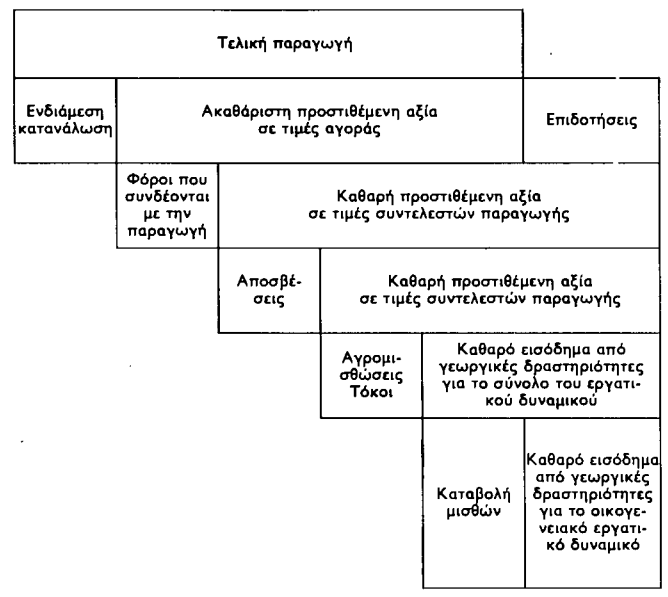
Τελική παραγωγή

Ενδιάμεση κατανάλωση

Ακαθάριστη προστιθέμενη αξία σε τιμές αγοράς

Επιδοτήσεις

Φόροι που συνδέονται με την παραγωγή

Καθαρή προστιθέμενη αξία σε τιμές συντελεστών παραγωγής

Αποσβέσεις

Καθαρή προστιθέμενη αξία σε τιμές συντελεστών παραγωγής

Αγρομισθώσεις Τόκοι

Καθαρό εισόδημα από γεωργικές δραστηριότητες για το σύνολο του εργατικού δυναμικού

Καταβολή μισθών

Καθαρό εισόδημα από γεωργικές δραστηριότητες για το οικογενειακό εργατικό δυναμικό